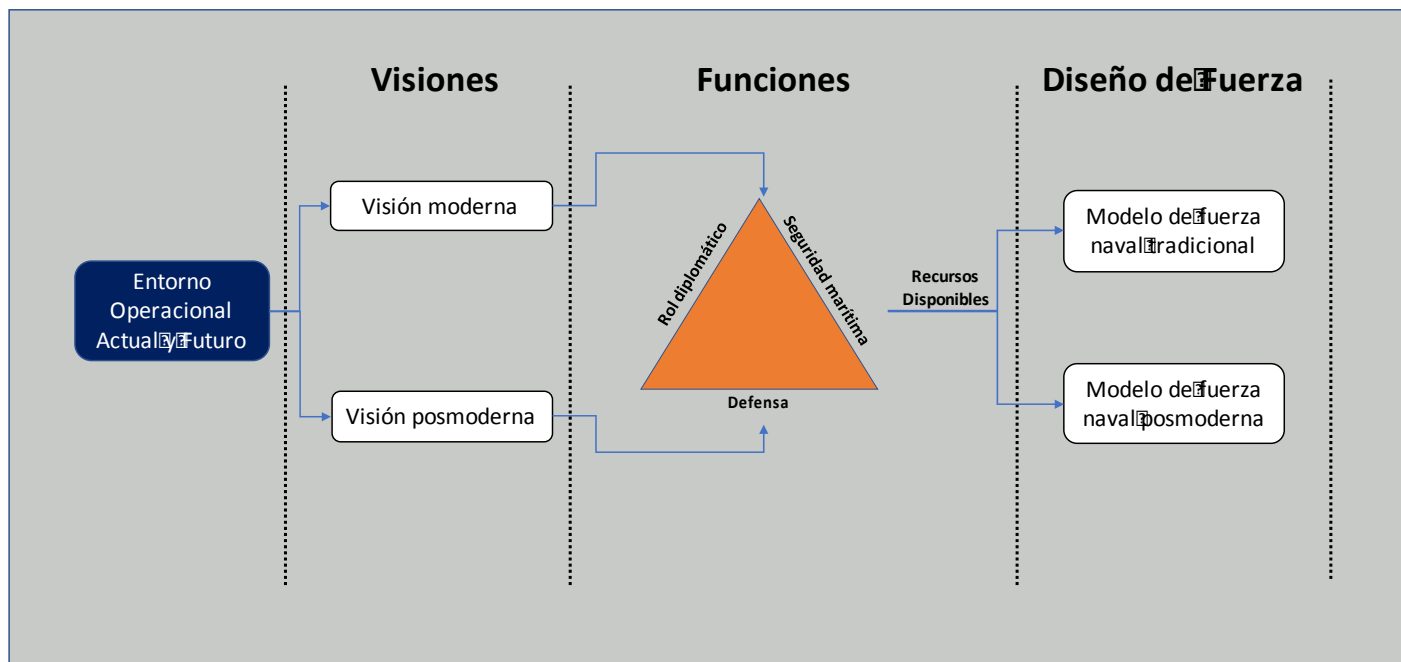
Visiones

Funciones

Diseño de Fuerza

Entorno Operacional Actual y Futuro

Visión moderna

Visión posmoderna

Rol diplomático

Seguridad marítima

Defensa

Recursos Disponibles

Modelo de fuerza naval tradicional

Modelo de fuerza naval posmoderna